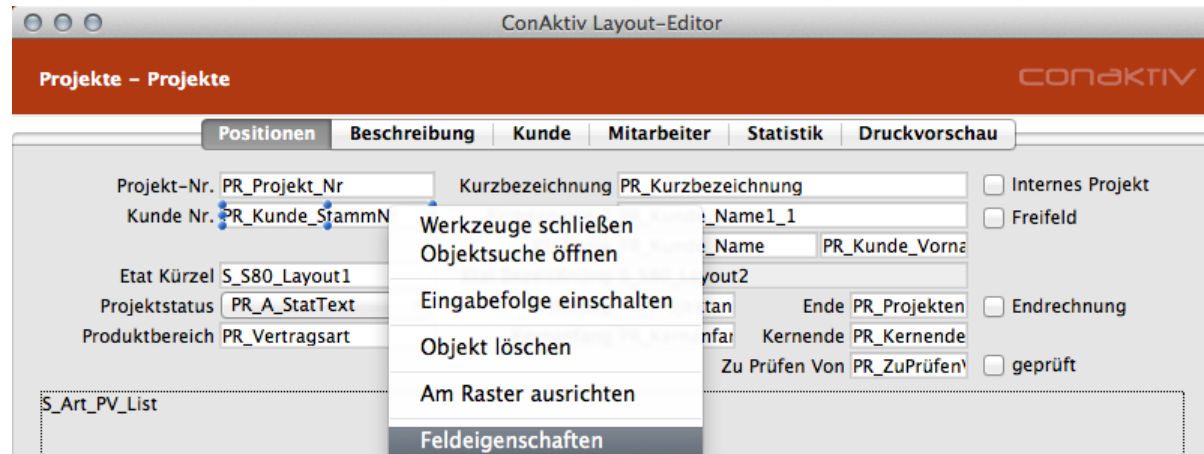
ConAktiv Layout-Editor

Projekte - Projekte

conaktiv

Positionen | Beschreibung | Kunde | Mitarbeiter | Statistik | Druckvorschau

Projekt-Nr. PR_Projekt_Nr

Kurzbezeichnung PR_Kurzbezeichnung

Internes Projekt

Kunde Nr. PR_Kunde_StammN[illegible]

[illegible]_Name1_1

Freifeld

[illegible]_Name

PR_Kunde_Vorna

Etat Kürzel S_S80_Layout1

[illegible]ayout2

Projektstatus PR_A_StatText

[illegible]tan

Ende PR_Projekten

Endrechnung

Produktbereich PR_Vertragsart

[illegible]fan

Kernende PR_Kernende

Zu Prüfen Von PR_ZuPrüfen\

geprüft

S_Art_PV_List

Werkzeuge schließen
Objektsuche öffnen

Eingabefolge einschalten

Objekt löschen

Am Raster ausrichten

Feldeigenschaften